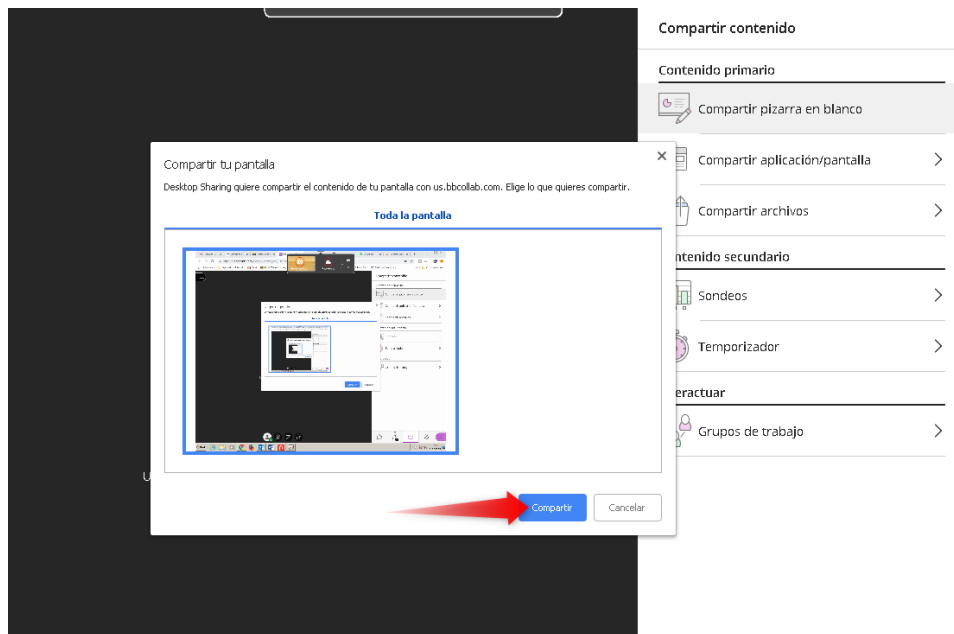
Compartir contenido

Contenido primario

Compartir pizarra en blanco

Compartir aplicación/pantalla

Compartir archivos

ntenido secundario

Sondeos

Temporizador

eractuar

Grupos de trabajo

Compartir tu pantalla

Desktop Sharing quiere compartir el contenido de tu pantalla con us.bbcollab.com. Elige lo que quieres compartir.

Toda la pantalla

Compartir

Cancelar

U